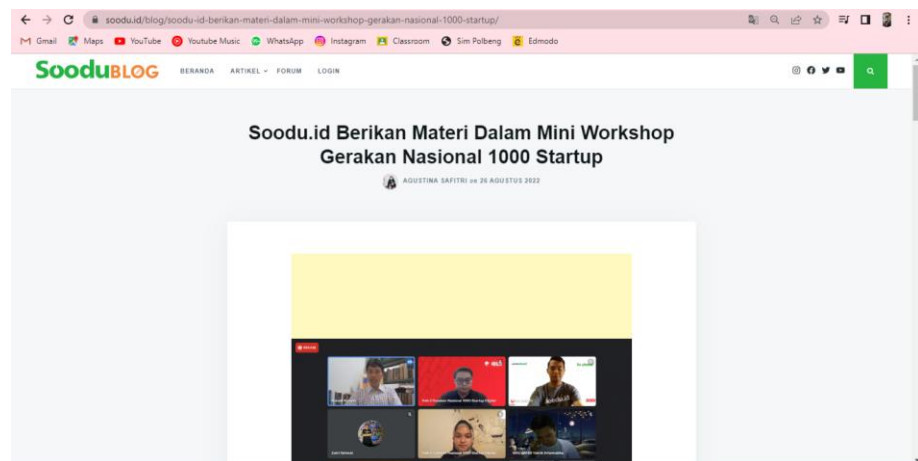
soodu.id/blog/soodu-id-berikan-materi-dalam-mini-workshop-gerakan-nasional-1000-startup/

Gmail Maps YouTube Youtube Music WhatsApp Instagram Classroom Sim Polbeng Edmodo

SooduBLOG BERANDA ARTIKEL FORUM LOGIN

Soodu.id Berikan Materi Dalam Mini Workshop Gerakan Nasional 1000 Startup

AGUSTINA SAFITRI on 26 AGUSTUS 2022